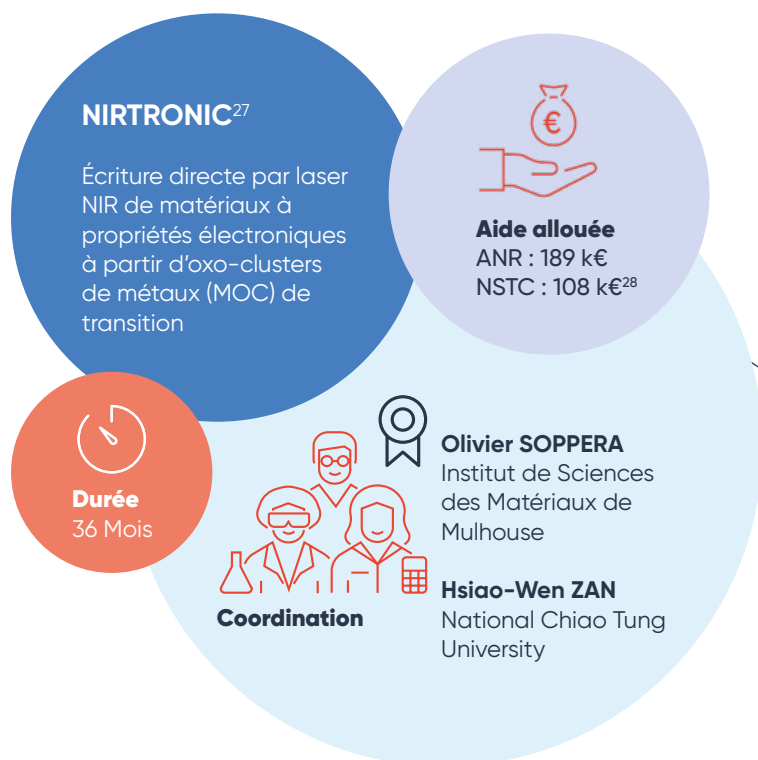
NIRTRONIC$^{27}$

Écriture directe par laser NIR de matériaux à propriétés électroniques à partir d'oxo-clusters de métaux (MOC) de transition

€

Aide allouée
ANR : 189 k€
NSTC : 108 k€$^{28}$

Durée
36 Mois

Olivier SOPPERA
Institut de Sciences des Matériaux de Mulhouse

Hsiao-Wen ZAN
National Chiao Tung University

Coordination